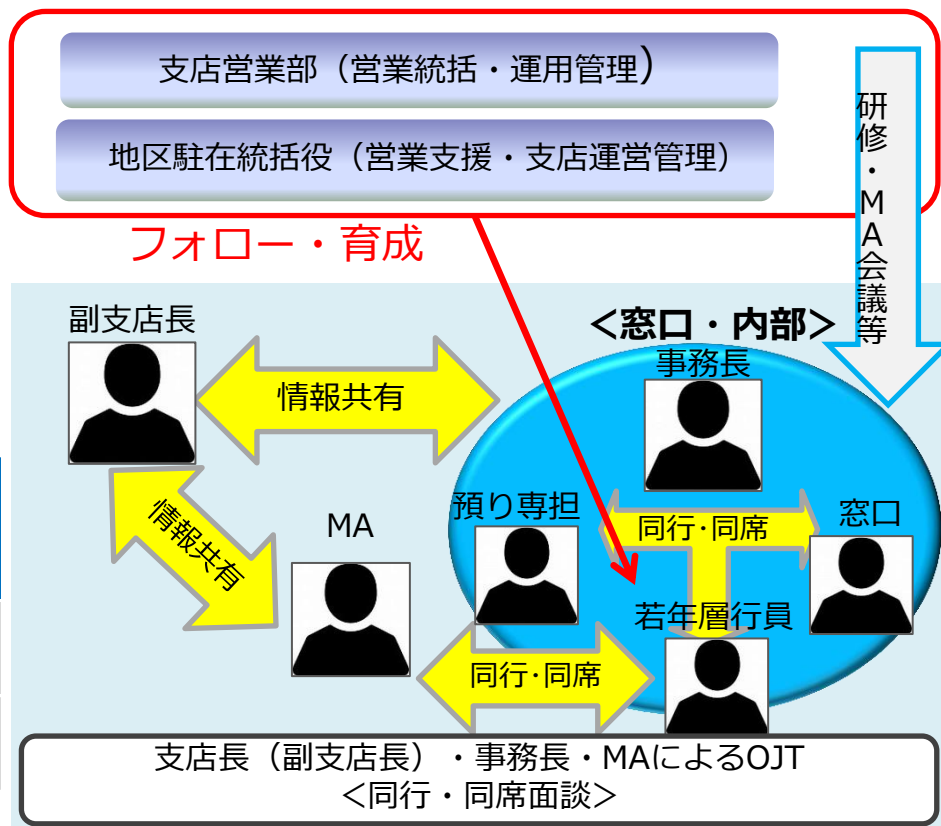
支店営業部（営業統括・運用管理）

地区駐在統括役（営業支援・支店運営管理）

研修・MA会議等

フォロー・育成

副支店長

情報共有

<窓口・内部>

事務長

情報共有

MA

預り専担

同行・同席

窓口

若年層行員

同行・同席

支店長（副支店長）・事務長・MAによるOJT
<同行・同席面談>